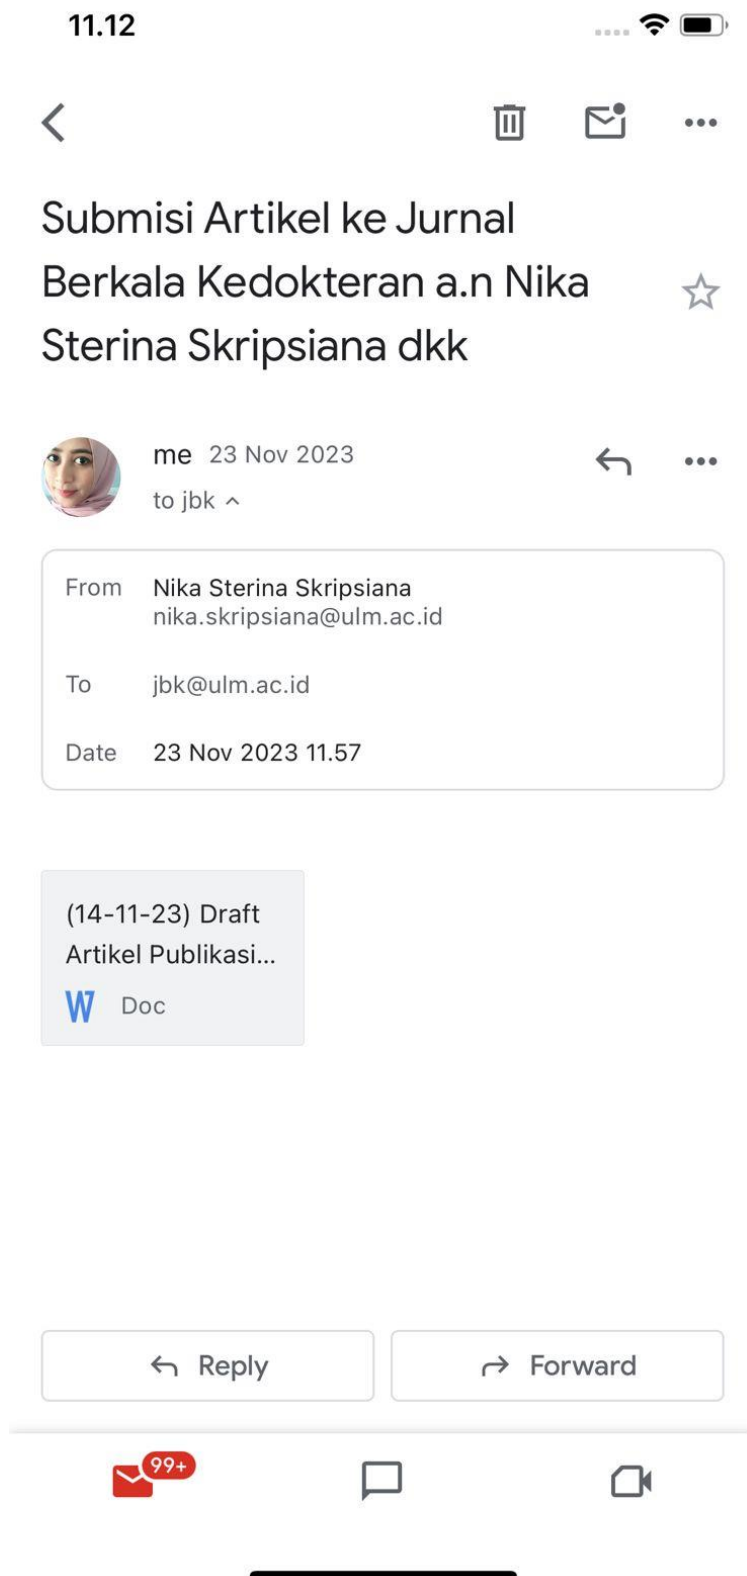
11.12

Submisi Artikel ke Jurnal Berkala Kedokteran a.n Nika Sterina Skripsiana dkk

me 23 Nov 2023
to jbk

From Nika Sterina Skripsiana
nika.skripsiana@ulm.ac.id

To jbk@ulm.ac.id

Date 23 Nov 2023 11.57

(14-11-23) Draft Artikel Publikasi...
W Doc

Reply

Forward

99+